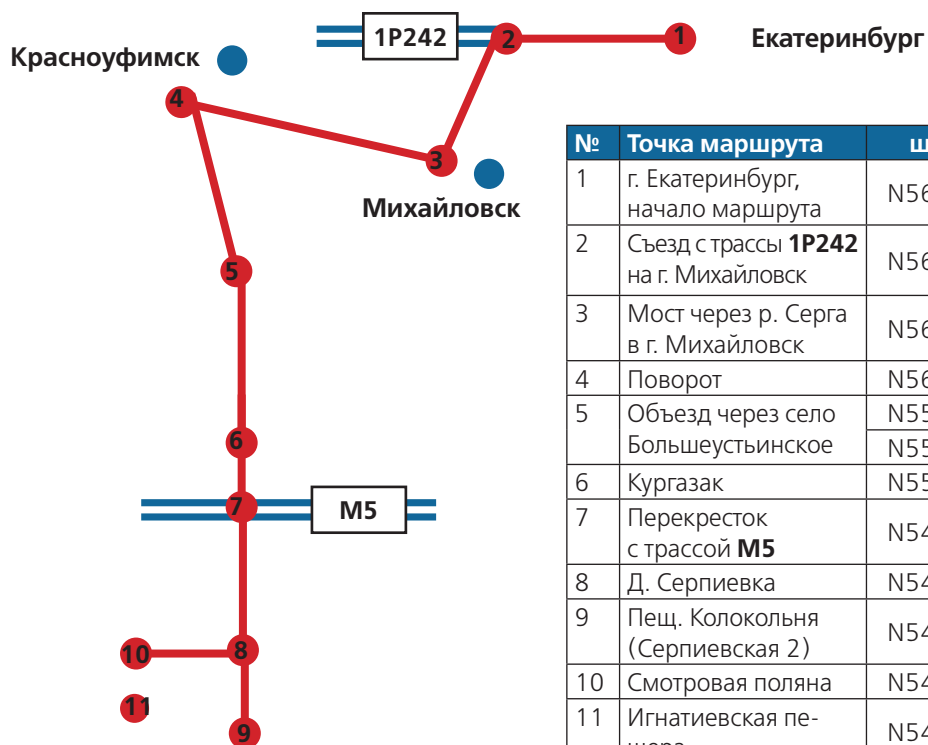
1Р242
2
1
Екатеринбург
Красноуфимск
4
3
Михайловск
5
6
7
М5
10
8
11
9

| № | Точка маршрута | ш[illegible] |
|---|---|---|
| 1 | г. Екатеринбург, начало маршрута | N56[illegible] |
| 2 | Съезд с трассы **1Р242** на г. Михайловск | N56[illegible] |
| 3 | Мост через р. Серга в г. Михайловск | N56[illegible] |
| 4 | Поворот | N56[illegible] |
| 5 | Объезд через село Большеустьинское | N55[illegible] N55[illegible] |
| 6 | Кургазак | N55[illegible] |
| 7 | Перекресток с трассой **М5** | N54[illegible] |
| 8 | Д. Серпиевка | N54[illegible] |
| 9 | Пещ. Колокольня (Серпиевская 2) | N54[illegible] |
| 10 | Смотровая поляна | N54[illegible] |
| 11 | Игнатиевская пе-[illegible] | N54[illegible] |